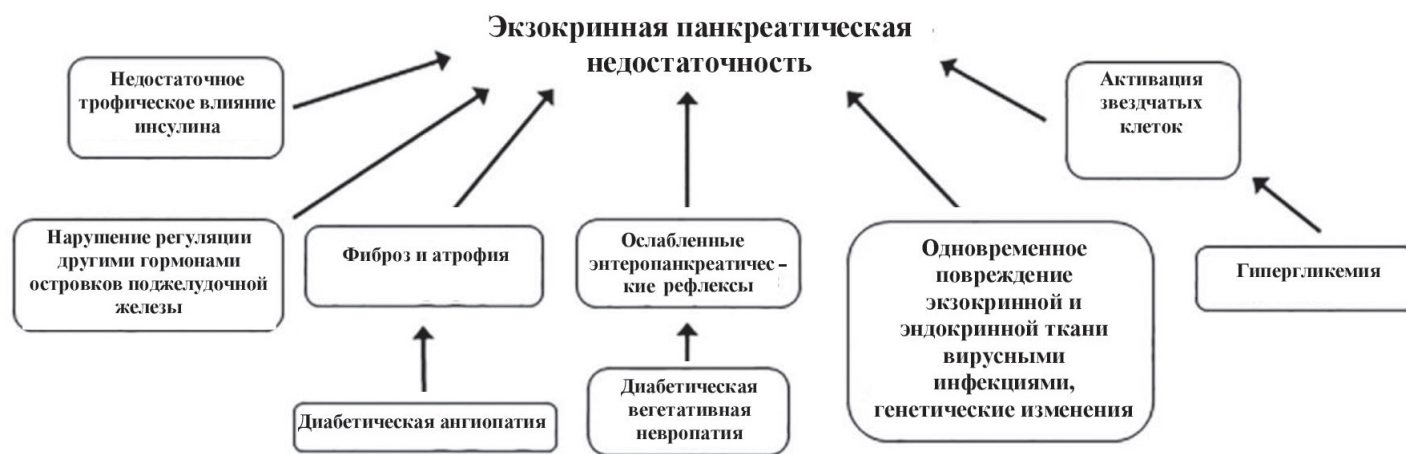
Экзокринная панкреатическая недостаточность

Недостаточное трофическое влияние инсулина

Активация звездчатых клеток

Нарушение регуляции другими гормонами островков поджелудочной железы

Фиброз и атрофия

Ослабленные энтеропанкреатические рефлексы

Одновременное повреждение экзокринной и эндокринной ткани вирусными инфекциями, генетические изменения

Гипергликемия

Диабетическая ангиопатия

Диабетическая вегетативная невропатия